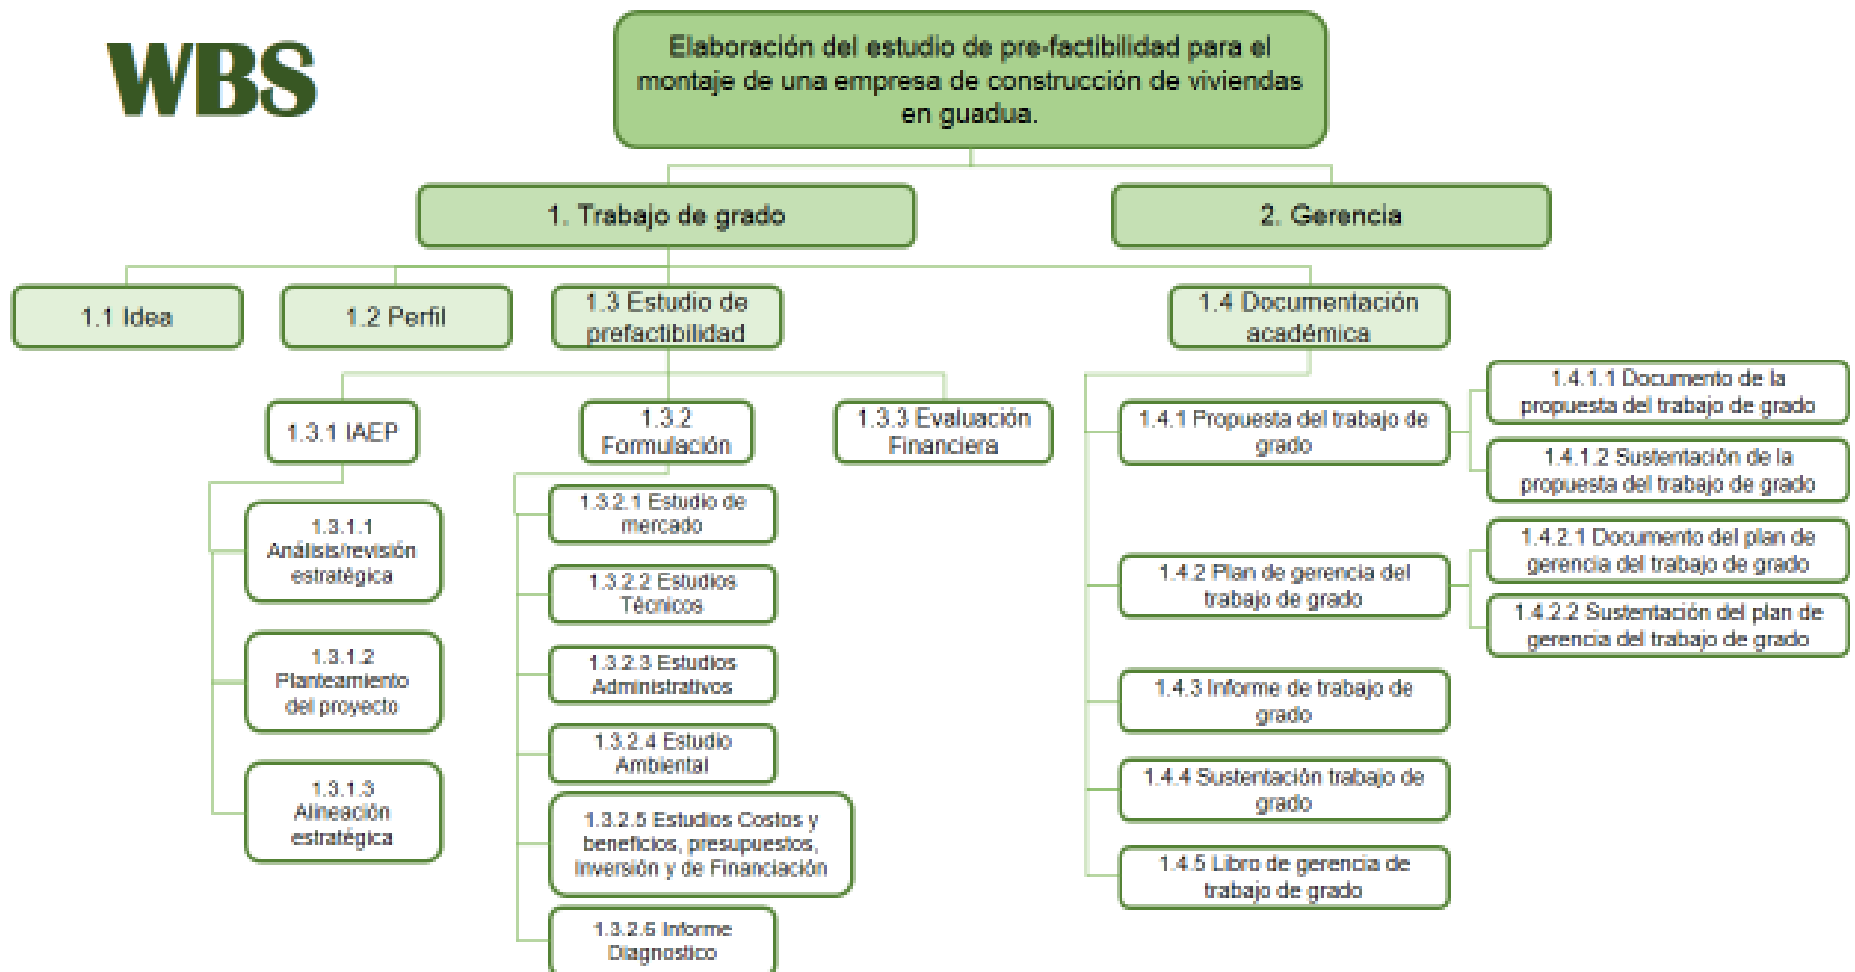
WBS

Elaboración del estudio de pre-factibilidad para el montaje de una empresa de construcción de viviendas en guadua.

1. Trabajo de grado

2. Gerencia

1.1 Idea

1.2 Perfil

1.3 Estudio de prefactibilidad

1.4 Documentación académica

1.3.1 IAEP

1.3.1.1 Análisis/revisión estratégica

1.3.1.2 Planteamiento del proyecto

1.3.1.3 Alineación estratégica

1.3.2 Formulación

1.3.2.1 Estudio de mercado

1.3.2.2 Estudios Técnicos

1.3.2.3 Estudios Administrativos

1.3.2.4 Estudio Ambiental

1.3.2.5 Estudios Costos y beneficios, presupuestos, Inversión y de Financiación

1.3.2.6 Informe Diagnostico

1.3.3 Evaluación Financiera

1.4.1 Propuesta del trabajo de grado

1.4.1.1 Documento de la propuesta del trabajo de grado

1.4.1.2 Sustentación de la propuesta del trabajo de grado

1.4.2 Plan de gerencia del trabajo de grado

1.4.2.1 Documento del plan de gerencia del trabajo de grado

1.4.2.2 Sustentación del plan de gerencia del trabajo de grado

1.4.3 Informe de trabajo de grado

1.4.4 Sustentación trabajo de grado

1.4.5 Libro de gerencia de trabajo de grado